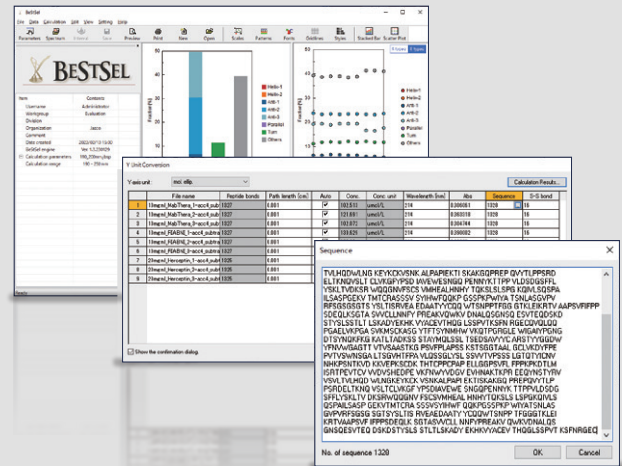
BeStSel
File Data Calculation Unit View Setting Help
Parameters Spectrum Sample Save Preview Print New Open Scales Patterns Points Gridlines Styles Stacked Bar Scatter Plot

BeStSel

| Item | Contents |
|---|---|
| User name | Administrator |
| Workgroup | Evaluation |
| Division | |
| Organization | Jasco |
| Comment | |
| Date created | 2022/02/15 15:00 |
| BeStSel engine | Ver. 1.3.200229 |
| Calculation parameters | 190_250nm,flip |
| Calculation range | 190 - 250nm |

Helix-1
Helix-2
Anti-1
Anti-2
Anti-3
Parallel
Turn
Others

Y Unit Conversion
Y-axis unit: mol. ellip.
Calculation Results...

| | File name | Peptide bonds | Path length (cm) | Auto | Conc. | Conc. unit | Wavelength (nm) | Abs | Sequence | S-S bond |
|---|---|---|---|---|---|---|---|---|---|---|
| 1 | 1.1mgml_NabThera_1-acc4_sub | 1327 | 0.001 | ✔ | 103.513 | umol/L | 214 | 0.380000 | 1320 | 16 |
| 2 | 1.1mgml_NabThera_2-acc4_sub | 1327 | 0.001 | ✔ | 121.691 | umol/L | 214 | 0.360018 | 1320 | 16 |
| 3 | 1.1mgml_NabThera_3-acc4_sub | 1327 | 0.001 | ✔ | 102.875 | umol/L | 214 | 0.394744 | 1320 | 16 |
| 4 | 1.1mgml_PEABNE_1-acc4_sub | 1327 | 0.001 | ✔ | 103.625 | umol/L | 214 | 0.396682 | 1320 | 16 |
| 5 | 1.1mgml_PEABNE_2-acc4_subtra | 1327 | 0.001 | | | | | | | |
| 6 | 1.1mgml_PEABNE_3-acc4_subtra | 1327 | 0.001 | | | | | | | |
| 7 | 2.1mgml_Herceptin_1-acc4_sub | 1326 | 0.001 | | | | | | | |
| 8 | 2.1mgml_Herceptin_2-acc4_sub | 1326 | 0.001 | | | | | | | |
| 9 | 2.1mgml_Herceptin_3-acc4_sub | 1326 | 0.001 | | | | | | | |

Show the confirmation dialog.

Sequence
TVLHQDWLNG KEYKCKVSNK ALPAPIEKTI SKAKGQPREP QVYTLPPSRD ELTKNQVSLT CLVKGFYPSD IAVEWESNGQ PENNYKTTPP VLDSDGSFFL YSKLTVDKSR WQQGNVFSCS VMHEALHNHY TQKSLSLSPG KQIVLSQSPA ILSASPGEKV TMTCRASSSV SYIHWFQQKP GSSPKPWIYA TSNLASGVPV RFSGSGSGTS YSLTISRVEA EDAATYYCQQ WTSNPPTFGG GTKLEIKRTV AAPSVFIFPP SDEQLKSGTA SVVCLLNNFY PREAKVQWKV DNALQSGNSQ ESVTEQDSKD STYSLSSTLT LSKADYEKHK VYACEVTHQG LSSPVTKSFN RGECQVQLQQ PGAELVKPGA SVKMSCKASG YTFTSYNMHW VKQTPGRGLE WIGAIYPGNG DTSYNQKFKG KATLTADKSS STAYMQLSSL TSEDSAVYYC ARSTYYGGDW YFNVWGAGTT VTVSAASTKG PSVFPLAPSS KSTSGGTAAL GCLVKDYFPE PVTVSWNSGA LTSGVHTFPA VLQSSGLYSL SSVVTVPSSS LGTQTYICNV NHKPSNTKVD KKVEPKSCDK THTCPPCPAP ELLGGPSVFL FPPKPKDTLM ISRTPEVTCV VVDVSHEDPE VKFNWYVDGV EVHNAKTKPR EEQYNSTYRV VSVLTVLHQD WLNGKEYKCK VSNKALPAPI EKTISKAKGQ PREPQVYTLP PSRDELTKNQ VSLTCLVKGF YPSDIAVEWE SNGQPENNYK TTPPVLDSDG SFFLYSKLTV DKSRWQQGNV FSCSVMHEAL HNHYTQKSLS LSPGKQIVLS QSPAILSASP GEKVTMTCRA SSSVSYIHWF QQKPGSSPKP WIYATSNLAS GVPVRFSGSG SGTSYSLTIS RVEAEDAATY YCQQWTSNPP TFGGGTKLEI KRTVAAPSVF IFPPSDEQLK SGTASVVCLL NNFYPREAKV QWKVDNALQS GNSQESVTEQ DSKDSTYSLS STLTLSKADY EKHKVYACEV THQGLSSPVT KSFNRGEC
No. of sequence 1320
OK Cancel